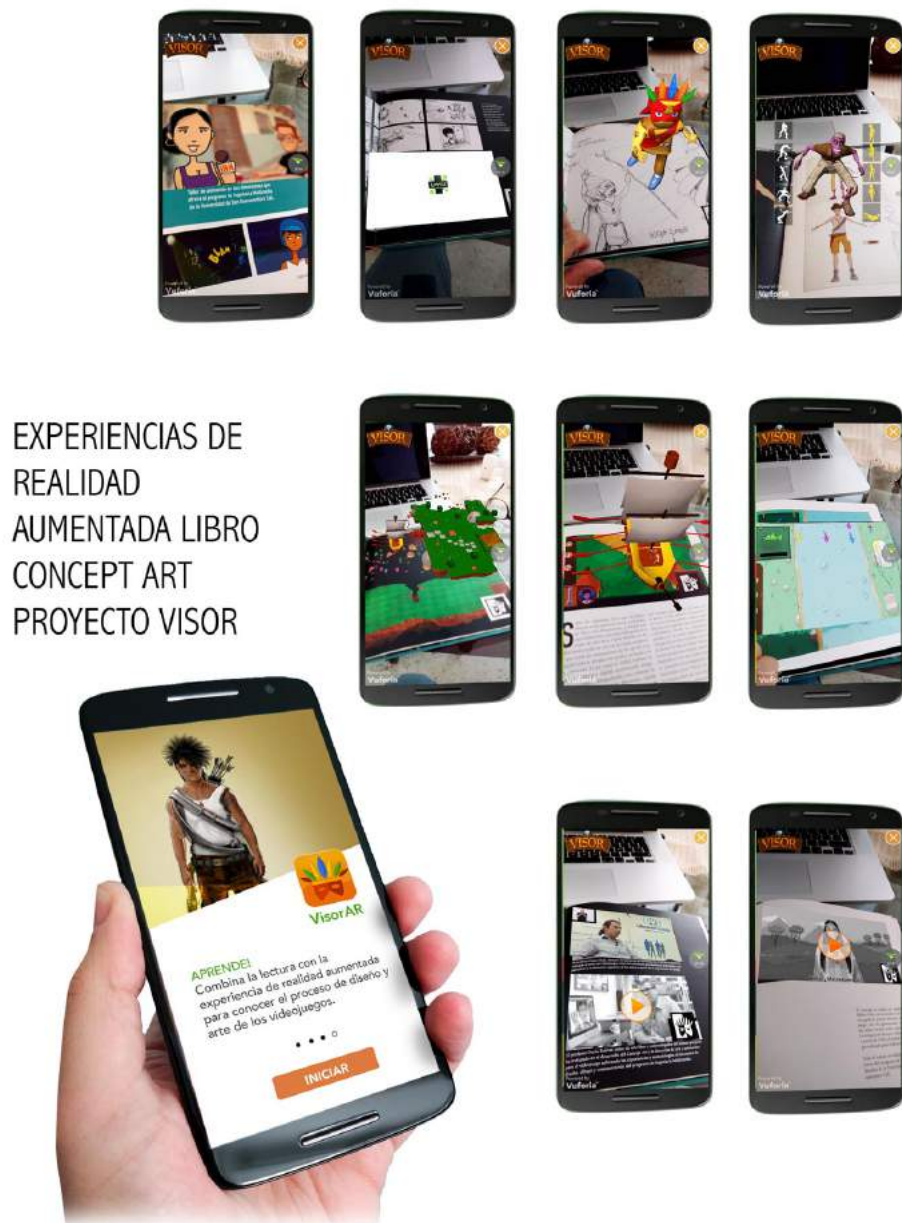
VISOR

Vuforia

VISOR

Vuforia

VISOR

Vuforia

VISOR

Vuforia

EXPERIENCIAS DE REALIDAD AUMENTADA LIBRO CONCEPT ART PROYECTO VISOR

VISOR

Vuforia

VISOR

Vuforia

VISOR

Vuforia

VisorAR

APRENDE!
Combina la lectura con la experiencia de realidad aumentada para conocer el proceso de diseño y arte de los videojuegos.

INICIAR

VISOR

Vuforia

VISOR

Vuforia